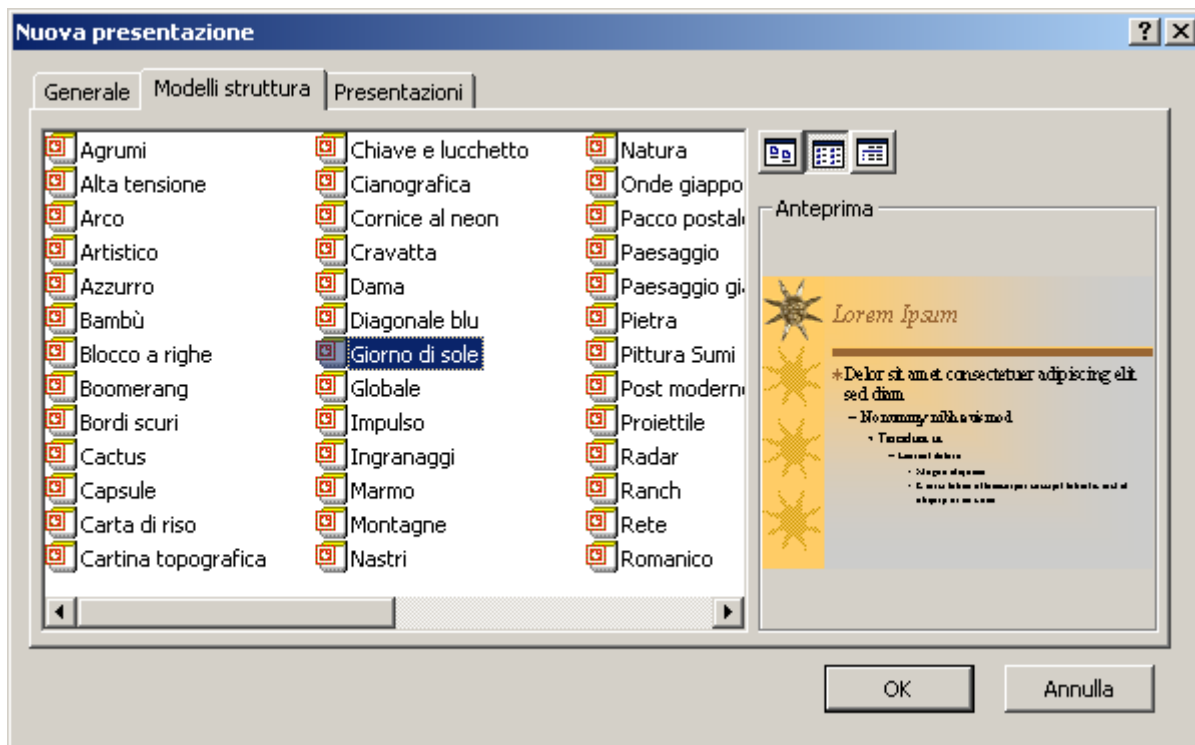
Nuova presentazione

? ×

Generale | Modelli struttura | Presentazioni

Agrumi
Alta tensione
Arco
Artistico
Azzurro
Bambù
Blocco a righe
Boomerang
Bordi scuri
Cactus
Capsule
Carta di riso
Cartina topografica

Chiave e lucchetto
Cianografica
Cornice al neon
Cravatta
Dama
Diagonale blu
Giorno di sole
Globale
Impulso
Ingranaggi
Marmo
Montagne
Nastri

Natura
Onde giappo
Pacco postal
Paesaggio
Paesaggio gi
Pietra
Pittura Sumi
Post modern
Proiettile
Radar
Ranch
Rete
Romanico

Anteprima

Lorem Ipsum

Dolor sit amet consectetuer adipiscing elit sed diam

– Nonummy nibh euismod

• Tincidunt ut

– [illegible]

• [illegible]

• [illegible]

OK

Annulla